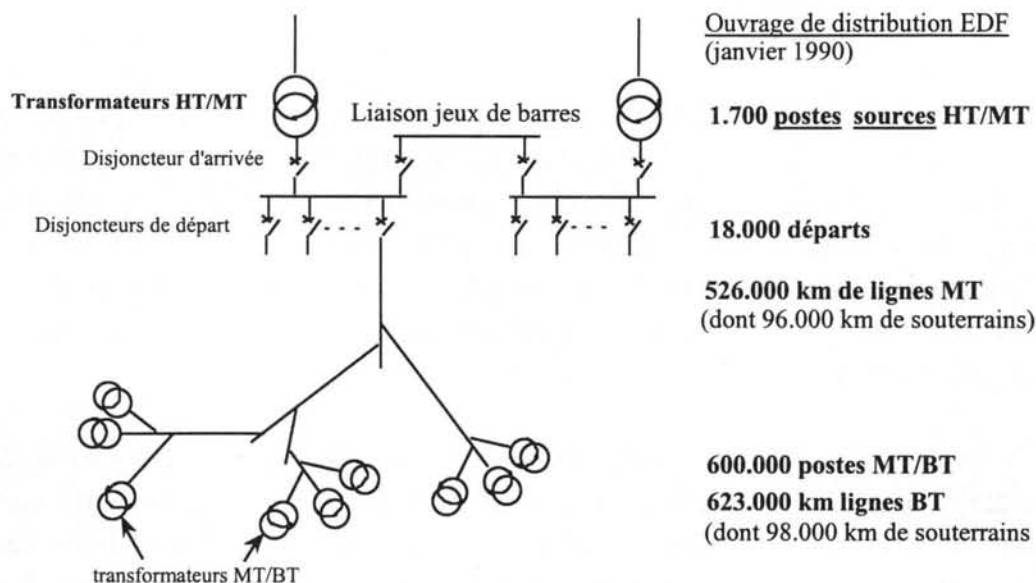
Transformateurs HT/MT

Liaison jeux de barres

Disjoncteur d'arrivée

Disjoncteurs de départ

transformateurs MT/BT

Ouvrage de distribution EDF (janvier 1990)

1.700 postes sources HT/MT

18.000 départs

526.000 km de lignes MT (dont 96.000 km de souterrains)

600.000 postes MT/BT

623.000 km lignes BT (dont 98.000 km de souterrains